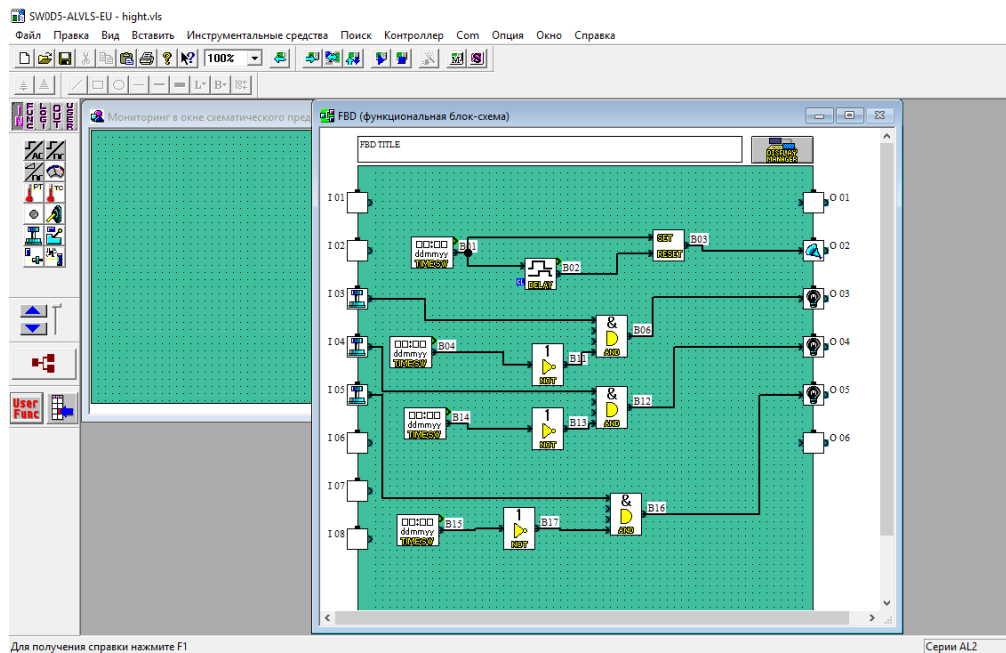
SW0D5-ALVLS-EU - hight.vls

Файл Правка Вид Вставить Инструментальные средства Поиск Контроллер Com Опция Окно Справка

100%

Мониторинг в окне схематического пред

FBD (функциональная блок-схема)

FBD TITLE

DISPLAY MANAGER

I 01
I 02
I 03
I 04
I 05
I 06
I 07
I 08

O 01
O 02
O 03
O 04
O 05
O 06

□□:□□ ddmmyy TIMESW B01
DELAY B02
SET RESET B03
AND B06
□□:□□ ddmmyy TIMESW B04
NOT B11
AND B12
□□:□□ ddmmyy TIMESW B14
NOT B13
AND B16
□□:□□ ddmmyy TIMESW B15
NOT B17

User Func

Для получения справки нажмите F1

Серии AL2